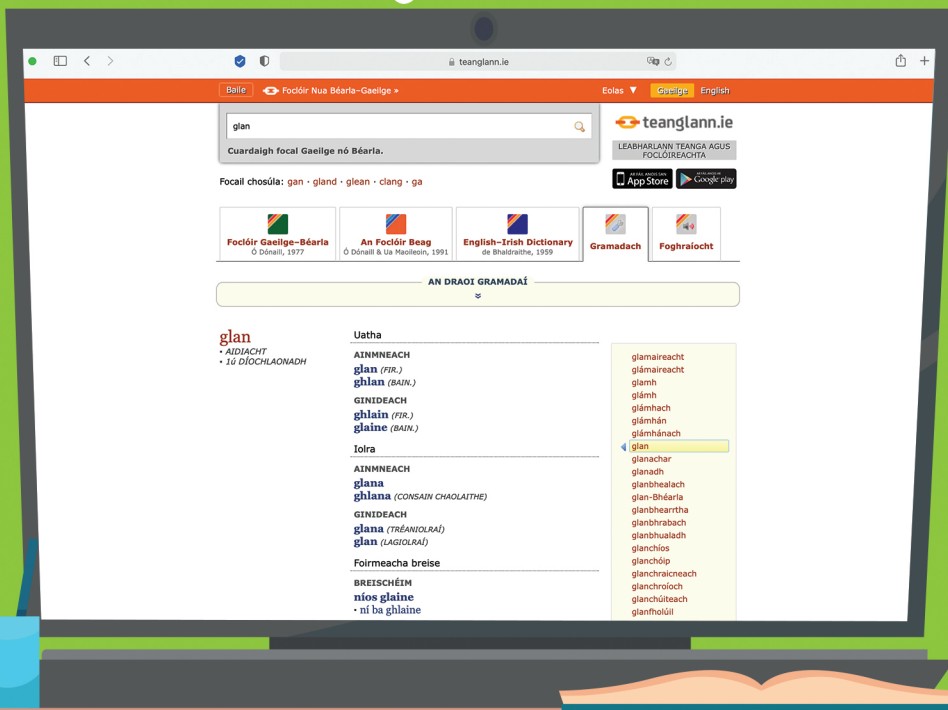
teanglann.ie

Baile Foclóir Nua Béarla–Gaeilge » Eolas ▼ Gaeilge English

glan

Cuardaigh focal Gaeilge nó Béarla.

teanglann.ie

LEABHARLANN TEANGA AGUS FOCLÓIREACHTA

App Store Google play

Focail chosúla: gan · gland · glean · clang · ga

| Foclóir Gaeilge–Béarla Ó Dónaill, 1977 | An Foclóir Beag Ó Dónaill & Ua Maoileoin, 1991 | English–Irish Dictionary de Bhaldraithe, 1959 | Gramadach | Foghraíocht |
|---|---|---|---|---|

AN DRAOI GRAMADAÍ

glan
• AIDIACHT
• 1ú DÍOCHLAONADH

Uatha

AINMNEACH
glan (FIR.)
ghlan (BAIN.)

GINIDEACH
ghlain (FIR.)
glaine (BAIN.)

Iolra

AINMNEACH
glana
ghlana (CONSAIN CHAOLAITHE)

GINIDEACH
glana (TRÉANIOLRAÍ)
glan (LAGIOLRAÍ)

Foirmeacha breise

BREISCHÉIM
níos glaine
• ní ba ghlaine

glamaireacht
glámaireacht
glamh
glámh
glámhach
glámhán
glámhánach
glan
glanachar
glanadh
glanbhealach
glan-Bhéarla
glanbhearrtha
glanbhrabach
glanbhualadh
glanchíos
glanchóip
glanchraicneach
glanchroíoch
glanchúiteach
glanfholúil